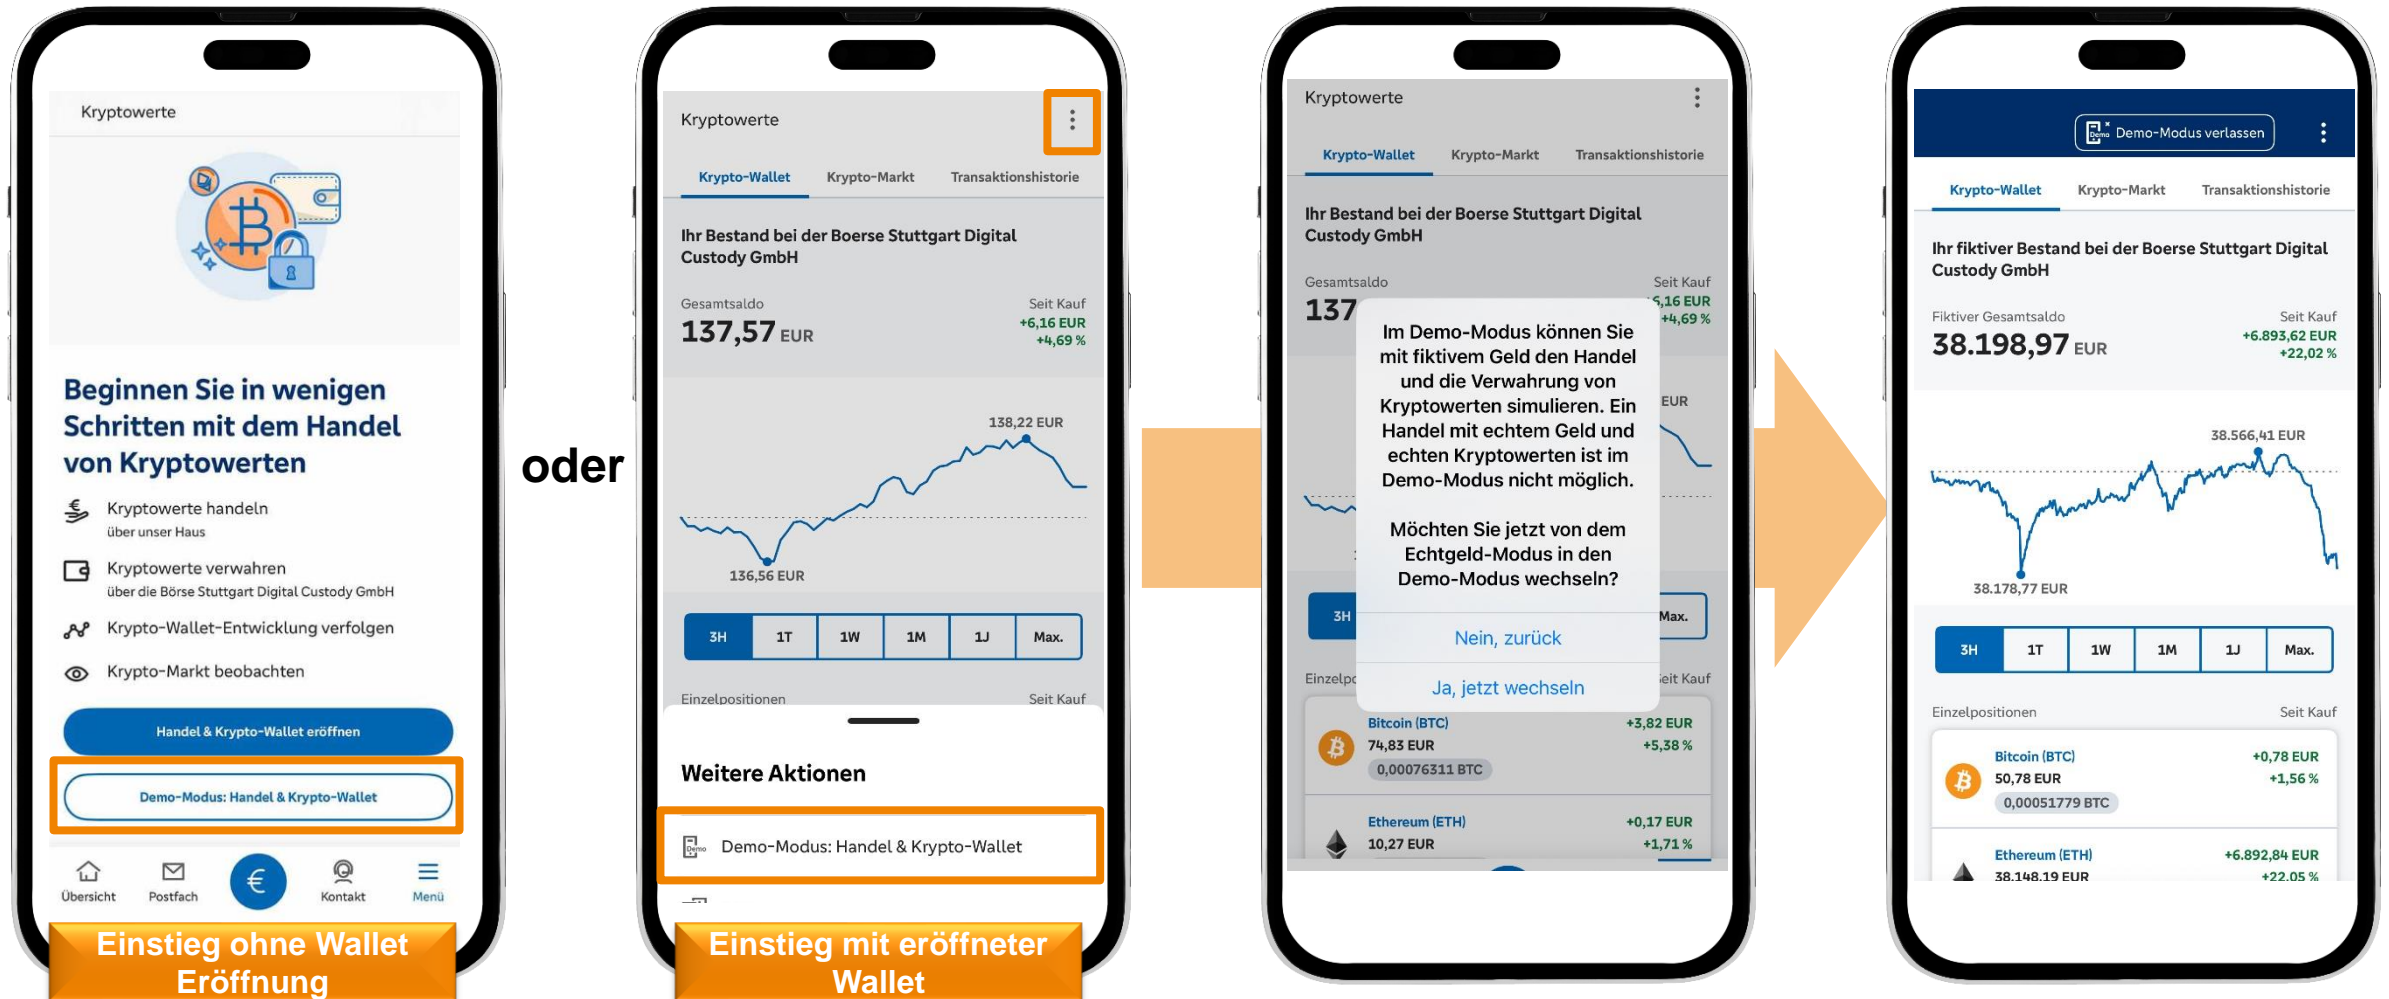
Kryptowerte

Beginnen Sie in wenigen Schritten mit dem Handel von Kryptowerten

Kryptowerte handeln
über unser Haus

Kryptowerte verwahren
über die Börse Stuttgart Digital Custody GmbH

Krypto-Wallet-Entwicklung verfolgen

Krypto-Markt beobachten

Handel & Krypto-Wallet eröffnen

Demo-Modus: Handel & Krypto-Wallet

Übersicht Postfach € Kontakt Menü

Einstieg ohne Wallet Eröffnung

oder

Kryptowerte

Krypto-Wallet Krypto-Markt Transaktionshistorie

Ihr Bestand bei der Boerse Stuttgart Digital Custody GmbH

Gesamtsaldo
137,57 EUR

Seit Kauf
+6,16 EUR
+4,69 %

138,22 EUR

136,56 EUR

3H 1T 1W 1M 1J Max.

Einzelpositionen Seit Kauf

Weitere Aktionen

Demo-Modus: Handel & Krypto-Wallet

Einstieg mit eröffneter Wallet

Kryptowerte

Krypto-Wallet Krypto-Markt Transaktionshistorie

Ihr Bestand bei der Boerse Stuttgart Digital Custody GmbH

Gesamtsaldo
137

Seit Kauf
6,16 EUR
+4,69 %

Im Demo-Modus können Sie mit fiktivem Geld den Handel und die Verwahrung von Kryptowerten simulieren. Ein Handel mit echtem Geld und echten Kryptowerten ist im Demo-Modus nicht möglich.

Möchten Sie jetzt von dem Echtgeld-Modus in den Demo-Modus wechseln?

Nein, zurück

Ja, jetzt wechseln

EUR

3H Max.

Einzelpo Seit Kauf

Bitcoin (BTC)
74,83 EUR
0,00076311 BTC
+3,82 EUR
+5,38 %

Ethereum (ETH)
10,27 EUR
+0,17 EUR
+1,71 %

Demo-Modus verlassen

Krypto-Wallet Krypto-Markt Transaktionshistorie

Ihr fiktiver Bestand bei der Boerse Stuttgart Digital Custody GmbH

Fiktiver Gesamtsaldo
38.198,97 EUR

Seit Kauf
+6.893,62 EUR
+22,02 %

38.566,41 EUR

38.178,77 EUR

3H 1T 1W 1M 1J Max.

Einzelpositionen Seit Kauf

Bitcoin (BTC)
50,78 EUR
0,00051779 BTC
+0,78 EUR
+1,56 %

Ethereum (ETH)
38.148,19 EUR
+6.892,84 EUR
+22,05 %